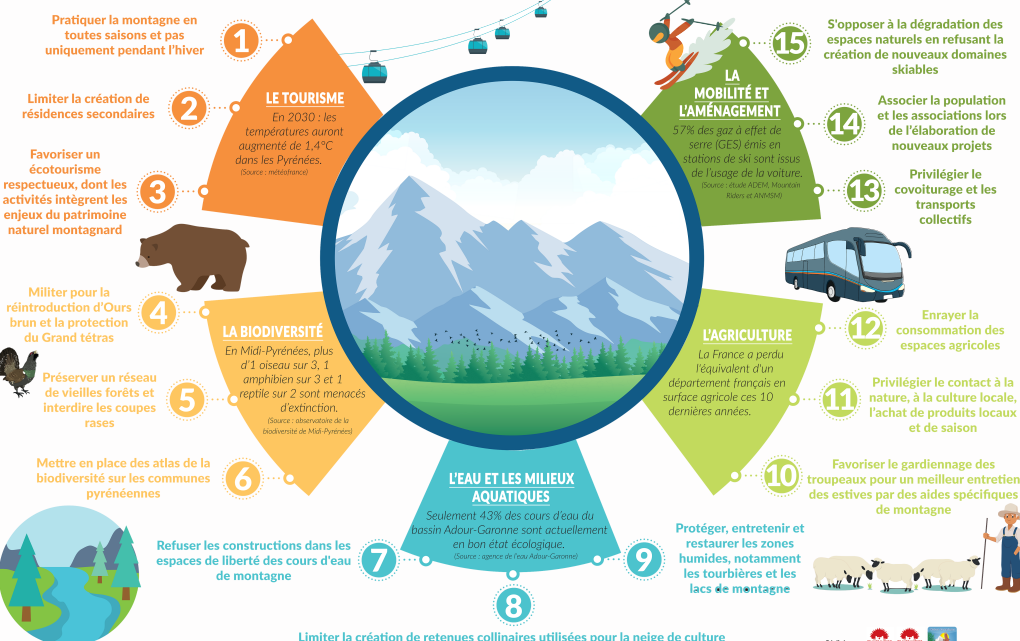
1
Pratiquer la montagne en toutes saisons et pas uniquement pendant l'hiver

2
Limiter la création de résidences secondaires

3
Favoriser un écotourisme respectueux, dont les activités intègrent les enjeux du patrimoine naturel montagnard

LE TOURISME
En 2030 : les températures auront augmenté de 1,4°C dans les Pyrénées.
(Source : météofrance)

4
Militer pour la réintroduction d'Ours brun et la protection du Grand tétras

5
Préserver un réseau de vieilles forêts et interdire les coupes rases

LA BIODIVERSITÉ
En Midi-Pyrénées, plus d'1 oiseau sur 3, 1 amphibien sur 3 et 1 reptile sur 2 sont menacés d'extinction.
(Source : observatoire de la biodiversité de Midi-Pyrénées)

6
Mettre en place des atlas de la biodiversité sur les communes pyrénéennes

7
Refuser les constructions dans les espaces de liberté des cours d'eau de montagne

L'EAU ET LES MILIEUX AQUATIQUES
Seulement 43% des cours d'eau du bassin Adour-Garonne sont actuellement en bon état écologique.
(Source : agence de l'eau Adour-Garonne)

8
Limiter la création de retenues collinaires utilisées pour la neige de culture

9
Protéger, entretenir et restaurer les zones humides, notamment les tourbières et les lacs de montagne

15
S'opposer à la dégradation des espaces naturels en refusant la création de nouveaux domaines skiables

LA MOBILITÉ ET L'AMÉNAGEMENT
57% des gaz à effet de serre (GES) émis en stations de ski sont issus de l'usage de la voiture.
(Source : étude ADEM, Mountain Riders et ANMSM)

14
Associer la population et les associations lors de l'élaboration de nouveaux projets

13
Privilégier le covoiturage et les transports collectifs

12
Enrayer la consommation des espaces agricoles

L'AGRICULTURE
La France a perdu l'équivalent d'un département français en surface agricole ces 10 dernières années.

11
Privilégier le contact à la nature, à la culture locale, l'achat de produits locaux et de saison

10
Favoriser le gardiennage des troupeaux pour un meilleur entretien des estives par des aides spécifiques de montagne